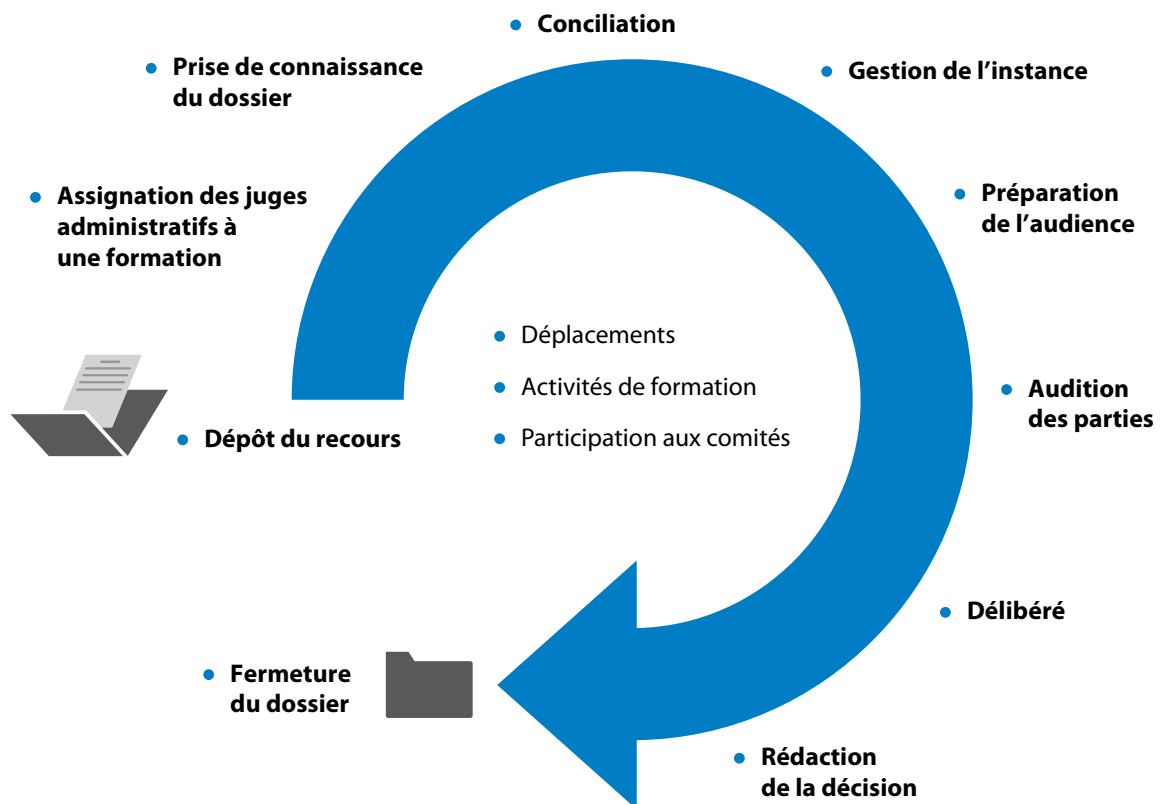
Conciliation

Prise de connaissance du dossier

Gestion de l’instance

Assignation des juges administratifs à une formation

Préparation de l’audience

Déplacements

Activités de formation

Participation aux comités

Audition des parties

Dépôt du recours

Délibéré

Fermeture du dossier

Rédaction de la décision